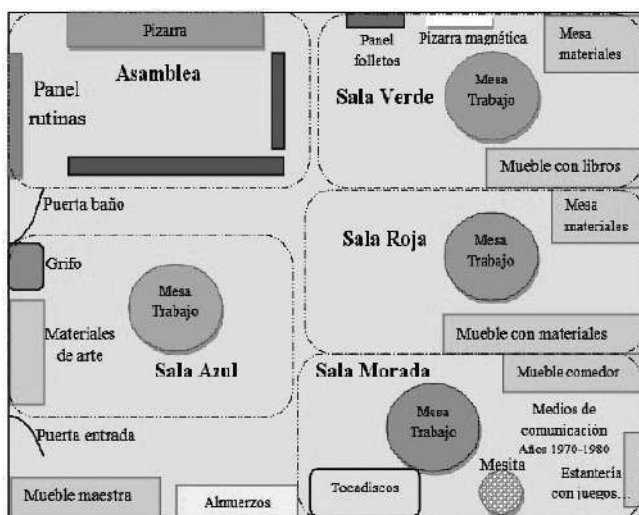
Pizarra

Asamblea

Panel rutinas

Panel folletos

Pizarra magnética

Mesa materiales

Sala Verde

Mesa Trabajo

Mueble con libros

Puerta baño

Mesa materiales

Sala Roja

Mesa Trabajo

Grifo

Mesa Trabajo

Materiales de arte

Sala Azul

Mueble con materiales

Sala Morada

Mueble comedor

Mesa Trabajo

Medios de comunicación Años 1970-1980

Puerta entrada

Mesita

Estantería con juegos...

Mueble maestra

Almuerzos

Tocadiscos